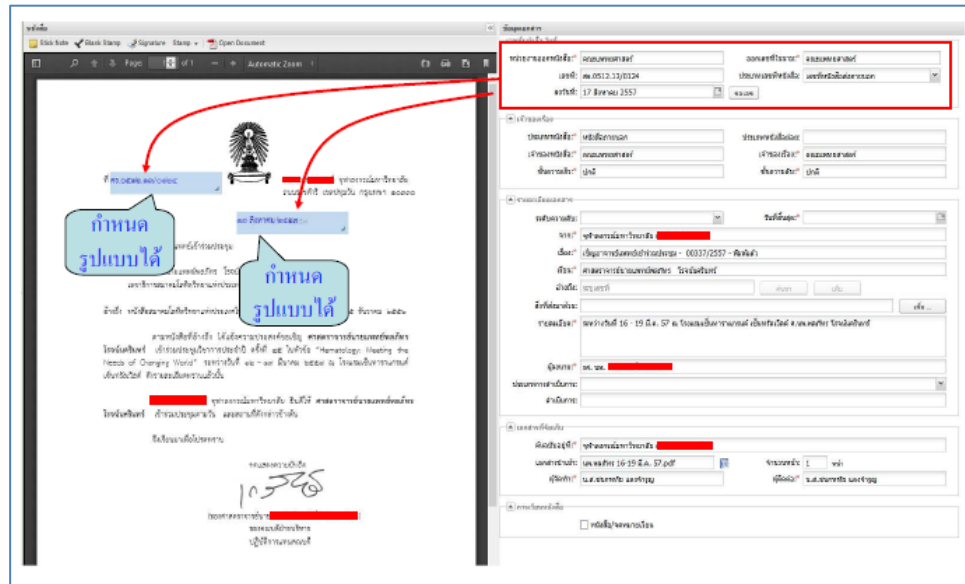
ลงนาม

Stick Note  Blank Stamp  Signature  Stamp  Open Document

Page: 1 of 1  Automatic Zoom

ข้อมูลเอกสาร

หน่วยงานออกหนังสือ:* คณะแพทยศาสตร์
ออกเลขที่โดยงาน:* คณะแพทยศาสตร์
เลขที่: ศธ.0512.13/D124
ประเภทเลขที่หนังสือ: เลขที่หนังสือส่งภายนอก
ลงวันที่: 17 สิงหาคม 2557

เจ้าของเรื่อง
ประเภทหนังสือ:* หนังสือภายนอก
ประเภทหนังสือย่อย:
เจ้าของหนังสือ:* คณะแพทยศาสตร์
เจ้าของเรื่อง:* คณะแพทยศาสตร์
ชั้นความลับ:* ปกติ
ชั้นความเร็ว:* ปกติ

รายละเอียดเอกสาร
รหัสความลับ:
วันที่ลงนาม:*
จาก:* จุฬาลงกรณ์มหาวิทยาลัย
เรื่อง:* เชิญมาการประชุมเชิงปฏิบัติการ - 00337/2557 - ศิลปะนักศึกษา
ถึง:* ศาสตราจารย์นายแพทย์สมชาย โรงพยาบาลจุฬาลงกรณ์
อ้างถึง: ระบุเลขที่
สิ่งที่ส่งมาด้วย:
รายละเอียด:* ระหว่างวันที่ 16 - 19 มี.ค. 57 ณ โรงแรมเซ็นทาราแกรนด์ เซ็นทรัลเวิลด์ ศ.นพ.สมชาย โรงพยาบาลจุฬาลงกรณ์
ผู้ลงนาม:* ศ. นพ.
ประเภทการดำเนินการ:
ดำเนินการ:

เอกสารที่แนบ
ผู้ลงนาม:* จุฬาลงกรณ์มหาวิทยาลัย
เอกสารที่แนบ: ศบ.สมชาย 16-19 มี.ค. 57.pdf
จำนวนหน้า: 1 หน้า
ผู้จัดทำ:* น.ส.ผู้จัดทำ
ผู้ตรวจ:* น.ส.ผู้ตรวจ

การแจ้งเตือน
หนังสือ/จดหมายเวียน

ที่ ศธ.0512.13/D124
จุฬาลงกรณ์มหาวิทยาลัย
ถนนพญาไท เขตปทุมวัน กรุงเทพฯ ๑๐๓๓๐
๑๗ สิงหาคม ๒๕๕๗

กำหนดรูปแบบได้

กำหนดรูปแบบได้

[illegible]

ขอแสดงความนับถือ

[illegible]